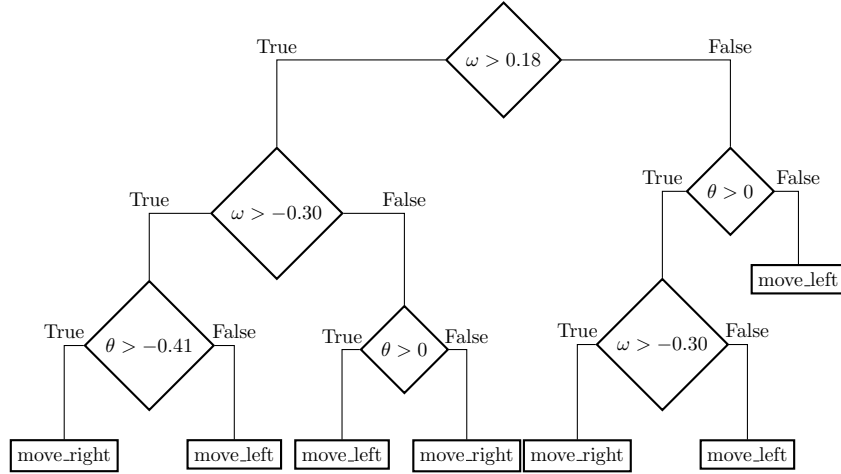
True $\omega > 0.18$ False

True $\omega > -0.30$ False

True $\theta > 0$ False

move_left

True $\theta > -0.41$ False

True $\theta > 0$ False

True $\omega > -0.30$ False

move_right

move_left

move_left

move_right

move_right

move_left